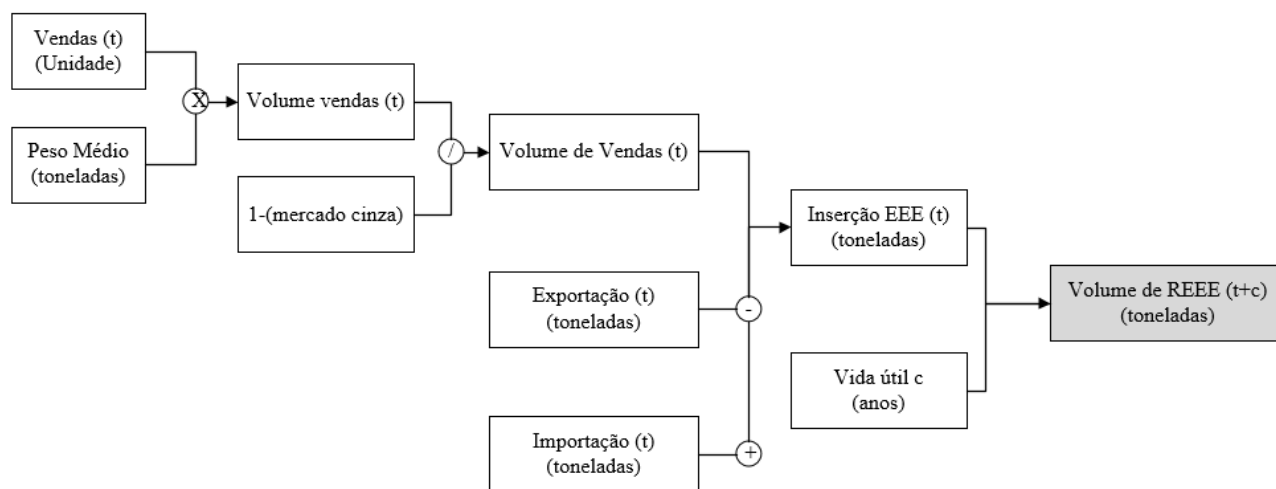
Vendas (t)
(Unidade)

X

Peso Médio
(toneladas)

Volume vendas (t)

/

1-(mercado cinza)

Volume de Vendas (t)

Inserção EEE (t)
(toneladas)

Exportação (t)
(toneladas)

-

Volume de REEE (t+c)
(toneladas)

Vida útil c
(anos)

Importação (t)
(toneladas)

+